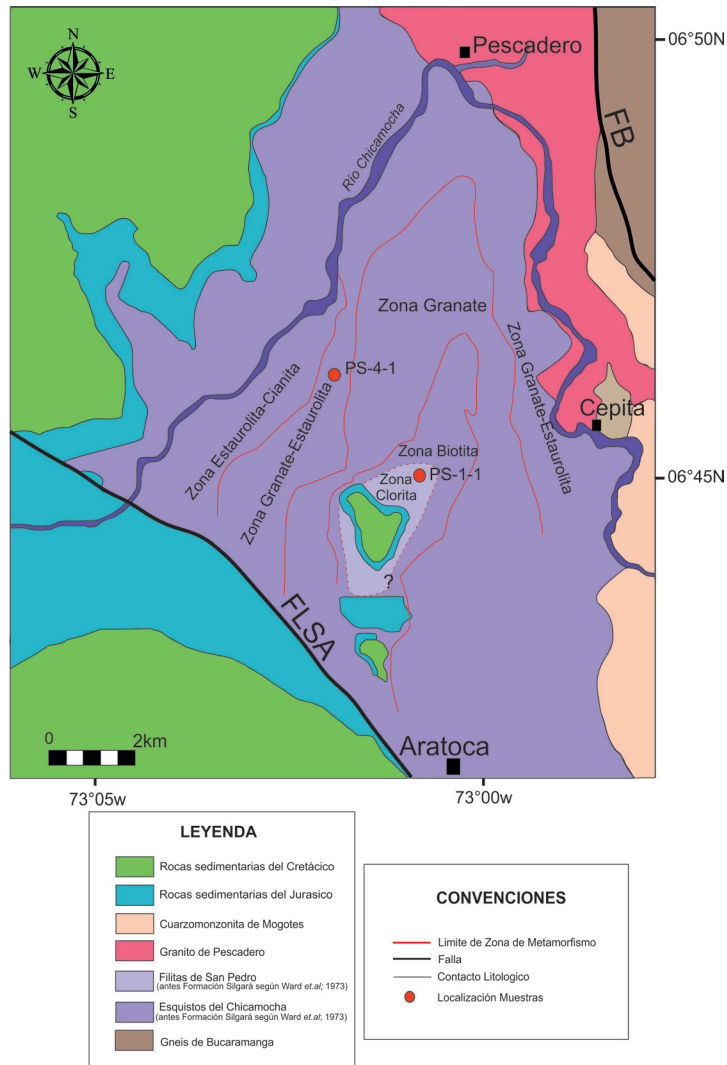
N
W
E
S

Pescadero
06°50N
FB
Rio Chicamocha
Zona Granate
Zona Estaurolita-Cianita
PS-4-1
Zona Granate-Estaurolita
Zona Granate-Estaurolita
Cepita
Zona Biotita
PS-1-1
Zona Clorita
06°45N
?
FLSA
0
2km
Aratoca
73°05w
73°00w

LEYENDA
Rocas sedimentarias del Cretácico
Rocas sedimentarias del Jurasico
Cuarzomonzonita de Mogotes
Granito de Pescadero
Filitas de San Pedro (antes Formación Silgará según Ward et.al; 1973)
Esquistos del Chicamocha (antes Formación Silgará según Ward et.al; 1973)
Gneis de Bucaramanga

CONVENCIONES
Limite de Zona de Metamorfismo
Falla
Contacto Litologico
Localización Muestras